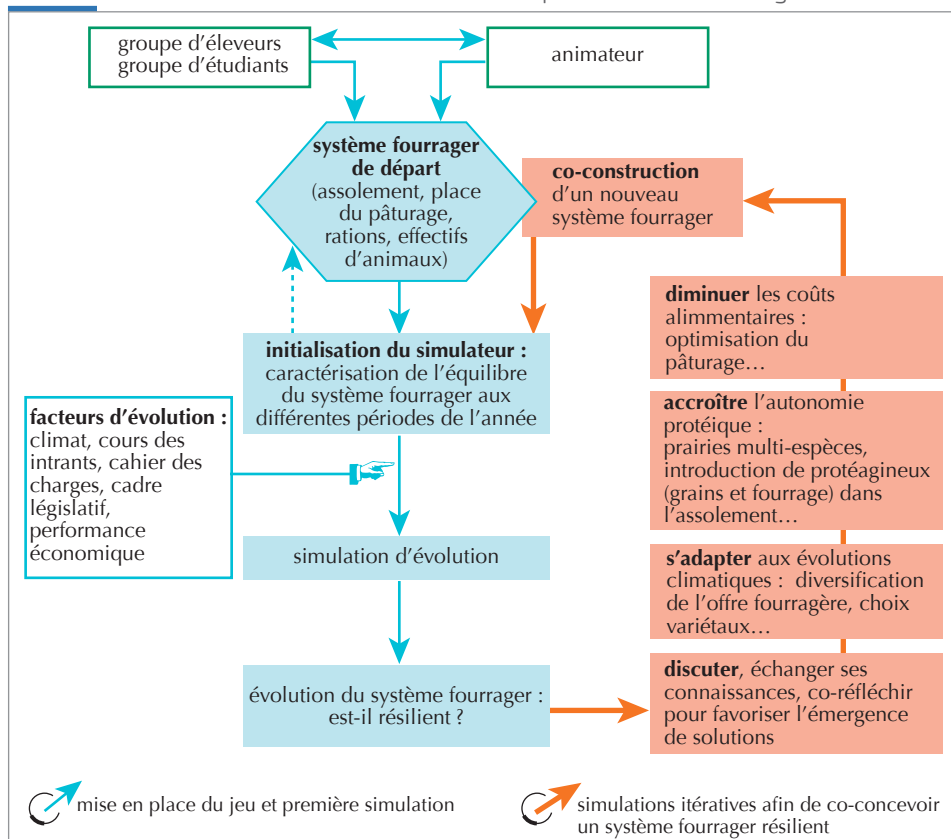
groupe d'éleveurs
groupe d'étudiants

animateur

**système fourrager de départ** (assolement, place du pâturage, rations, effectifs d'animaux)

**co-construction** d'un nouveau système fourrager

**initialisation du simulateur :** caractérisation de l'équilibre du système fourrager aux différentes périodes de l'année

**facteurs d'évolution :** climat, cours des intrants, cahier des charges, cadre législatif, performance économique

simulation d'évolution

évolution du système fourrager : est-il résilient ?

**diminuer** les coûts alimentaires : optimisation du pâturage…

**accroître** l'autonomie protéique : prairies multi-espèces, introduction de protéagineux (grains et fourrage) dans l'assolement…

**s'adapter** aux évolutions climatiques : diversification de l'offre fourragère, choix variétaux…

**discuter**, échanger ses connaissances, co-réfléchir pour favoriser l'émergence de solutions

mise en place du jeu et première simulation

simulations itératives afin de co-concevoir un système fourrager résilient